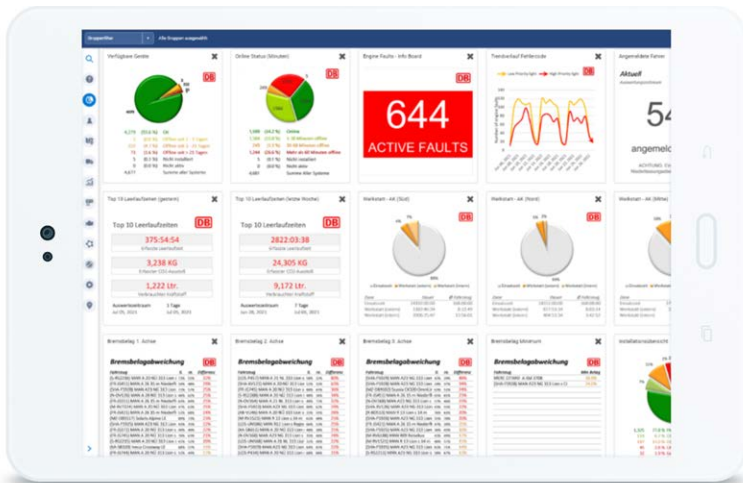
Gruppenfilter | Alle Gruppen ausgewählt

Verfügbare Geräte
DB
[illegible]

Online Status (Minuten)
DB
Online
Offline seit 5 - 15 Minuten
Offline seit 15 - 60 Minuten
Offline seit > 60 Minuten
Nicht installiert
Nicht aktiv
Summe aller Systeme

Engine Faults - Info Board
DB
644
ACTIVE FAULTS

Themberlauf Fehlercode
DB
Low Priority light   High Priority light

Angemeldete Fahrer
Aktuell
54
angemeld

Top 10 Leerlaufzeiten (gestern)
Top 10 Leerlaufzeiten
DB
375:54:54
3,238 KG
1,222 Ltr.

Top 10 Leerlaufzeiten (letzte Woche)
Top 10 Leerlaufzeiten
DB
2822:03:38
24,305 KG
9,172 Ltr.

Werkstatt - AK (Süd)
DB

Werkstatt - AK (Nord)
DB

Werkstatt - AK (Mitte)
DB

Bremsbelag 1. Achse
Bremsbelagabweichung
DB

Bremsbelag 2. Achse
Bremsbelagabweichung
DB

Bremsbelag 3. Achse
Bremsbelagabweichung
DB

Bremsbelag Minimum
Bremsbelagabweichung
DB

Installationsübersicht